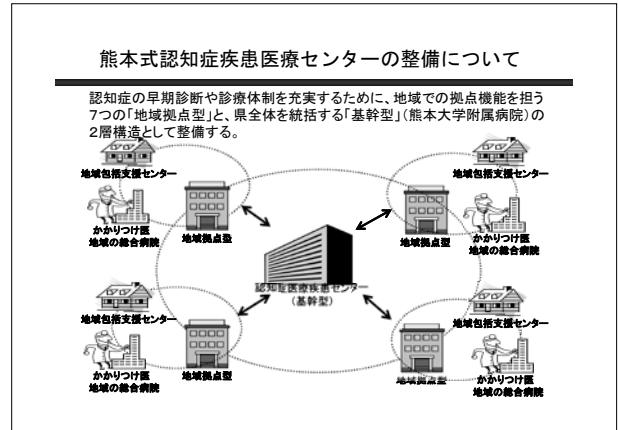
熊本式認知症疾患医療センターの整備について

認知症の早期診断や診療体制を充実するために、地域での拠点機能を担う7つの「地域拠点型」と、県全体を統括する「基幹型」(熊本大学附属病院)の2層構造として整備する。

地域包括支援センター

かかりつけ医
地域の総合病院

地域拠点型

地域包括支援センター

地域拠点型

かかりつけ医
地域の総合病院

認知症疾患医療センター
(基幹型)

地域包括支援センター

かかりつけ医
地域の総合病院

地域拠点型

地域包括支援センター

地域拠点型

かかりつけ医
地域の総合病院